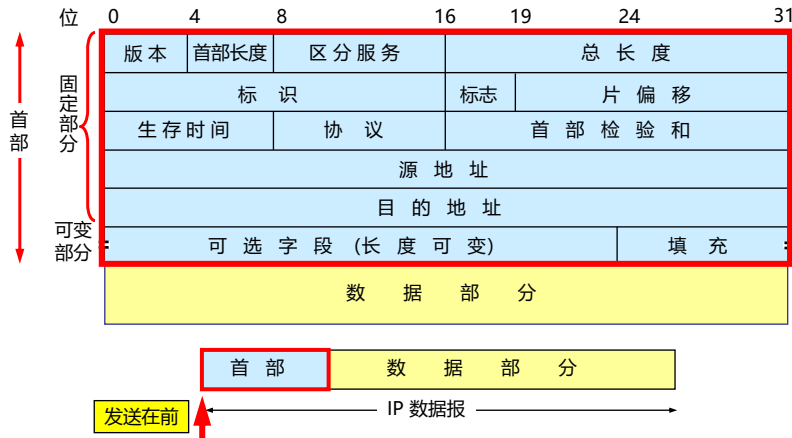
位 0 4 8 16 19 24 31

首部

固定部分

可变部分

| 版本 | 首部长度 | 区分服务 | 总长度 |
|---|---|---|---|
| 标识 | | | 标志 | 片偏移 |
| 生存时间 | | 协议 | 首部检验和 |
| 源地址 | | | |
| 目的地址 | | | |
| 可选字段(长度可变) | | | 填充 |

数据部分

首部 | 数据部分

发送在前

IP 数据报